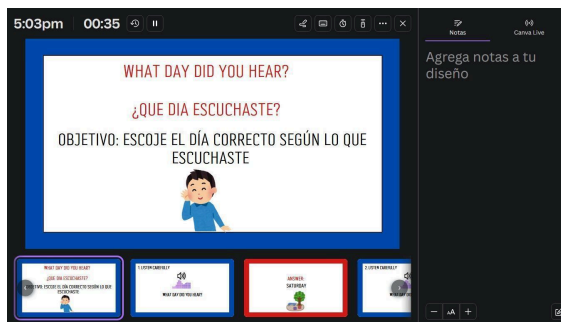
5:03pm 00:35

Notas

Canva Live

Agrega notas a tu diseño

WHAT DAY DID YOU HEAR?

¿QUE DIA ESCUCHASTE?

OBJETIVO: ESCOJE EL DÍA CORRECTO SEGÚN LO QUE ESCUCHASTE

WHAT DAY DID YOU HEAR?
¿QUE DIA ESCUCHASTE?
OBJETIVO: ESCOJE EL DÍA CORRECTO SEGÚN LO QUE ESCUCHASTE

1 LISTEN CAREFULLY
WHAT DAY DID YOU HEAR?

ANSWER:
SATURDAY

2 LISTEN CAREFULLY

A A